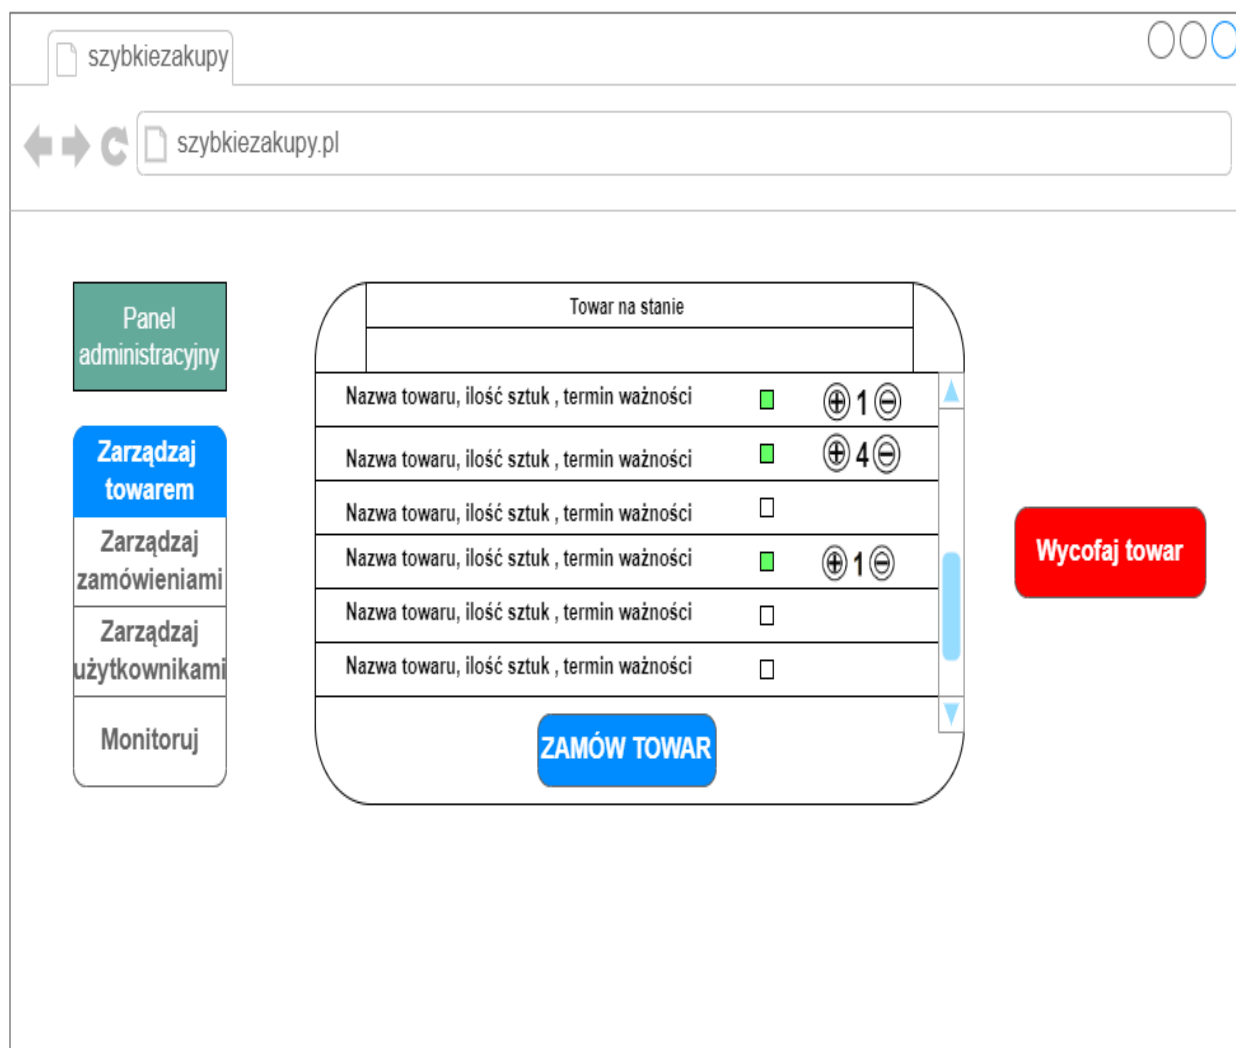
szybkiezakupy

szybkiezakupy.pl

Panel administracyjny

Zarządzaj towarem

Zarządzaj zamówieniami

Zarządzaj użytkownikami

Monitoruj

Towar na stanie

Nazwa towaru, ilość sztuk , termin ważności ⊕1⊖

Nazwa towaru, ilość sztuk , termin ważności ⊕4⊖

Nazwa towaru, ilość sztuk , termin ważności

Nazwa towaru, ilość sztuk , termin ważności ⊕1⊖

Nazwa towaru, ilość sztuk , termin ważności

Nazwa towaru, ilość sztuk , termin ważności

ZAMÓW TOWAR

Wycofaj towar